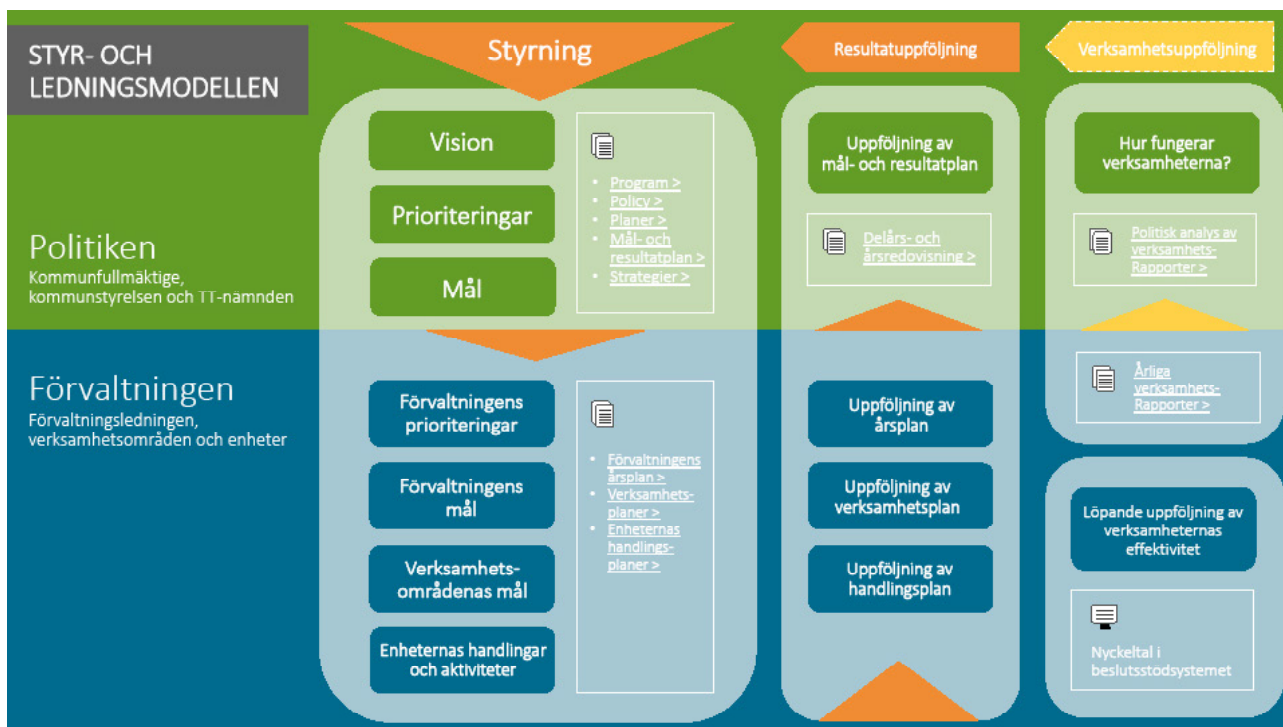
STYR- OCH LEDNINGSMODELLEN

Styrning

Resultatuppföljning

Verksamhetsuppföljning

Politiken
Kommunfullmäktige, kommunstyrelsen och TT-namnden

Vision

Prioriteringar

Mål

- Program >
- Policy >
- Planer >
- Mål- och resultatplan >
- Strategier >

Uppföljning av mål- och resultatplan

Delårs- och årsredovisning >

Hur fungerar verksamheterna?

Politisk analys av verksamhets-Rapporter >

Förvaltningen
Förvaltningsledningen, verksamhetsområden och enheter

Förvaltningens prioriteringar

Förvaltningens mål

Verksamhets-områdenas mål

Enheternas handlingar och aktiviteter

- Förvaltningens årsplan >
- Verksamhets-planer >
- Enheternas handlings-planer >

Uppföljning av årsplan

Uppföljning av verksamhetsplan

Uppföljning av handlingsplan

Årliga verksamhets-Rapporter >

Löpande uppföljning av verksamheternas effektivitet

Nyckeltal i beslutsstödsystemet